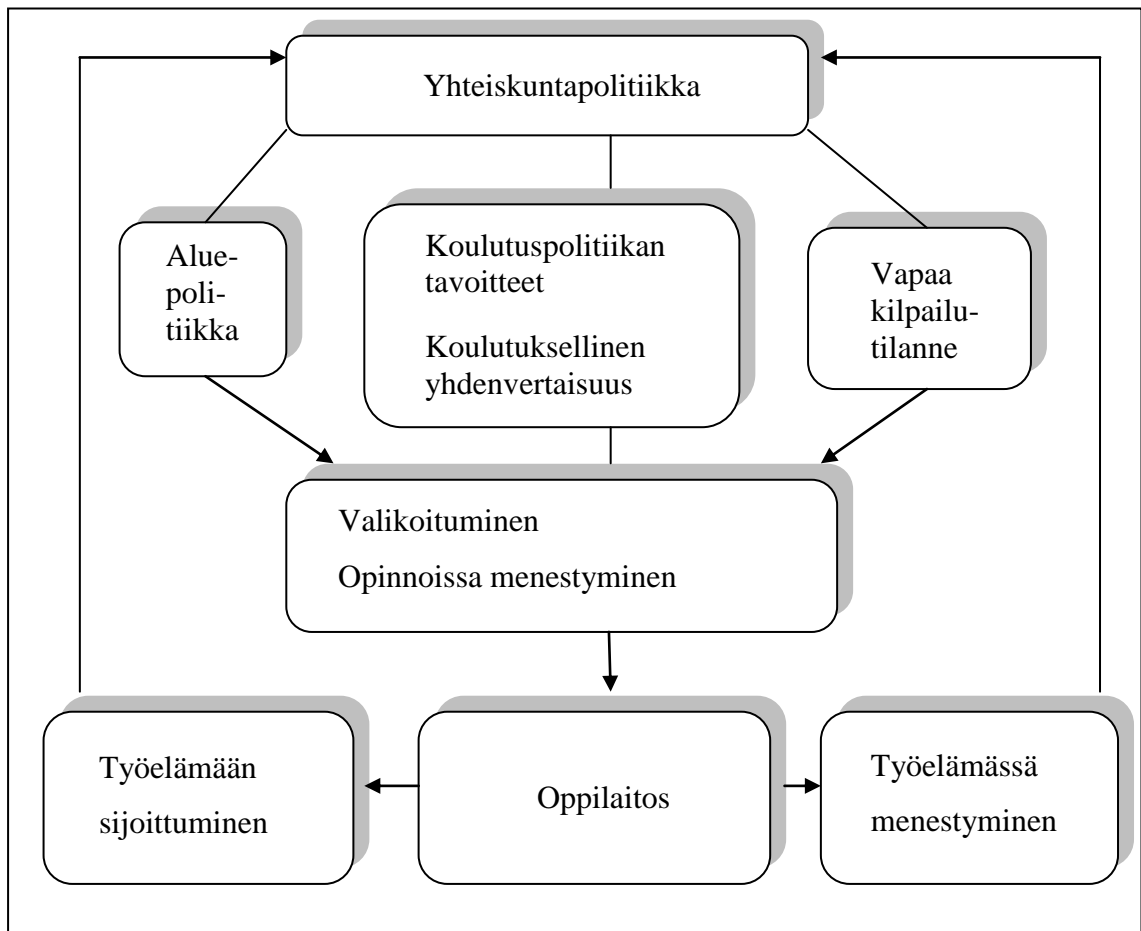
Yhteiskuntapolitiikka

Aluepolitiikka

Koulutuspolitiikan tavoitteet

Koulutuksellinen yhdenvertaisuus

Vapaa kilpailutilanne

Valikoituminen

Opinnoissa menestyminen

Työelämään sijoittuminen

Oppilaitos

Työelämässä menestyminen